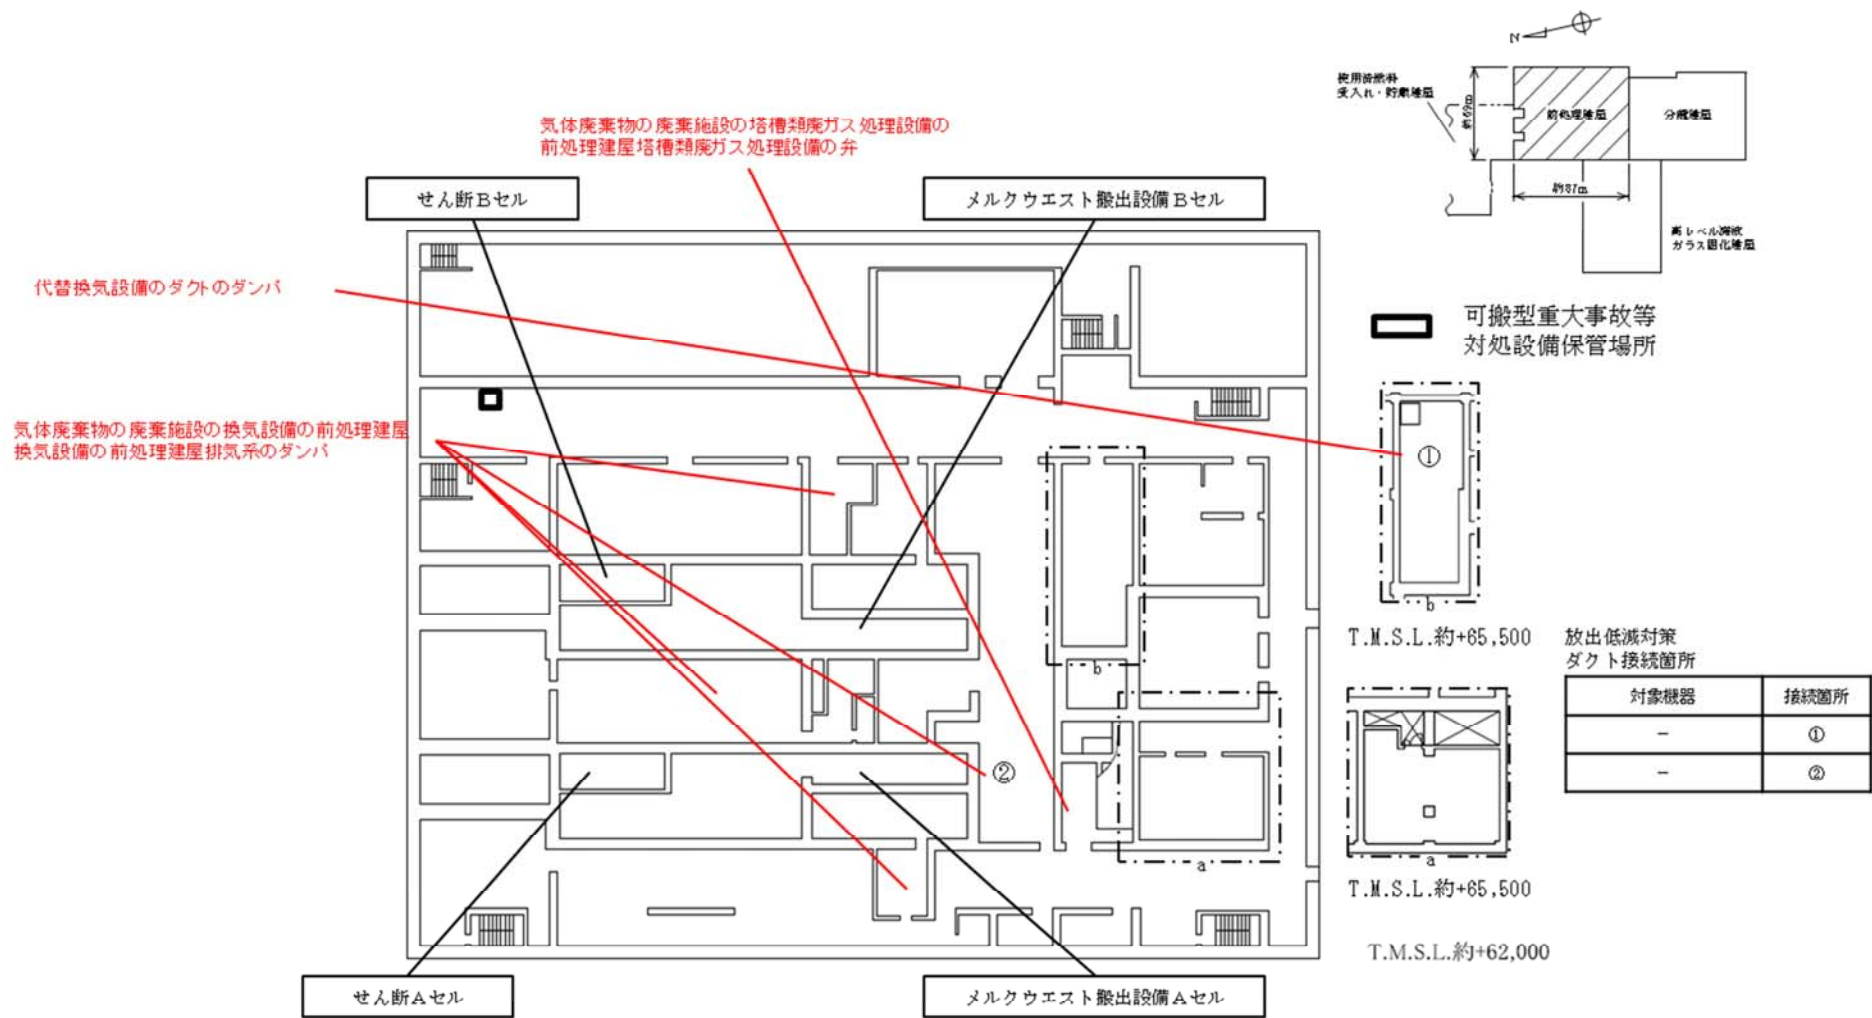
N

使用済燃料受入れ・貯蔵建屋

前処理建屋

分離建屋

約69m

約87m

高レベル廃液ガラス固化建屋

気体廃棄物の廃棄施設の塔槽類廃ガス処理設備の前処理建屋塔槽類廃ガス処理設備の弁

せん断Bセル

メルクウエスト搬出設備Bセル

代替換気設備のダクトのダンパ

可搬型重大事故等対処設備保管場所

気体廃棄物の廃棄施設の換気設備の前処理建屋換気設備の前処理建屋排気系のダンパ

①

b

T.M.S.L.約+65,500

放出低減対策ダクト接続箇所

| 対象機器 | 接続箇所 |
|---|---|
| − | ① |
| − | ② |

b

②

a

a

T.M.S.L.約+65,500

T.M.S.L.約+62,000

せん断Aセル

メルクウエスト搬出設備Aセル